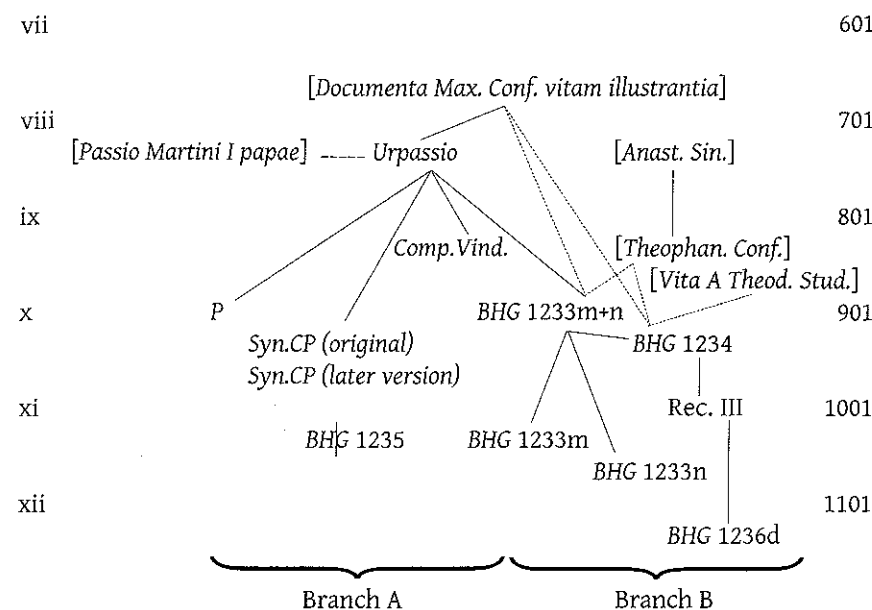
vii 601

[Documenta Max. Conf. vitam illustrantia]

viii 701

[Passio Martini I papae] ---- Urpassio

[Anast. Sin.]

ix 801

Comp.Vind.

[Theophan. Conf.]

[Vita A Theod. Stud.]

x 901

P

BHG 1233m+n

Syn.CP (original)

Syn.CP (later version)

BHG 1234

xi 1001

Rec. III

BHG 1235

BHG 1233m

BHG 1233n

xii 1101

BHG 1236d

Branch A

Branch B